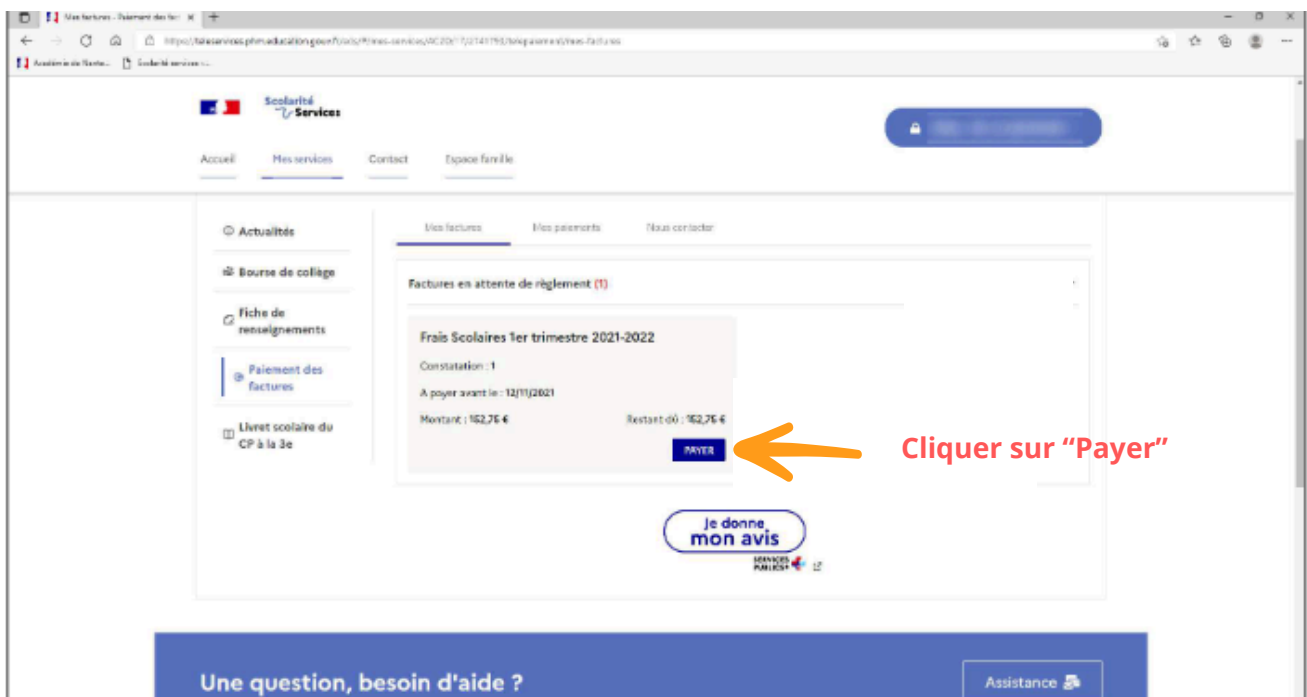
Mes factures - Paiement des fac
https://teleservices.phm.education.gouv.fr/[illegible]/mes-services/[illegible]/telepaiement/mes-factures
Académie de Nantes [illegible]   Scolarité services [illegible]

Scolarité Services

Accueil   Mes services   Contact   Espace famille

Actualités
Bourse de collège
Fiche de renseignements
Paiement des factures
Livret scolaire du CP à la 3e

Mes factures   Mes paiements   Nous contacter

Factures en attente de règlement (1)

Frais Scolaires 1er trimestre 2021-2022
Constatation : 1
A payer avant le : 12/11/2021
Montant : 152,76 €   Restant dû : 152,76 €
PAYER

Cliquer sur “Payer”

Je donne mon avis
SERVICES PUBLICS+

Une question, besoin d'aide ?
Assistance